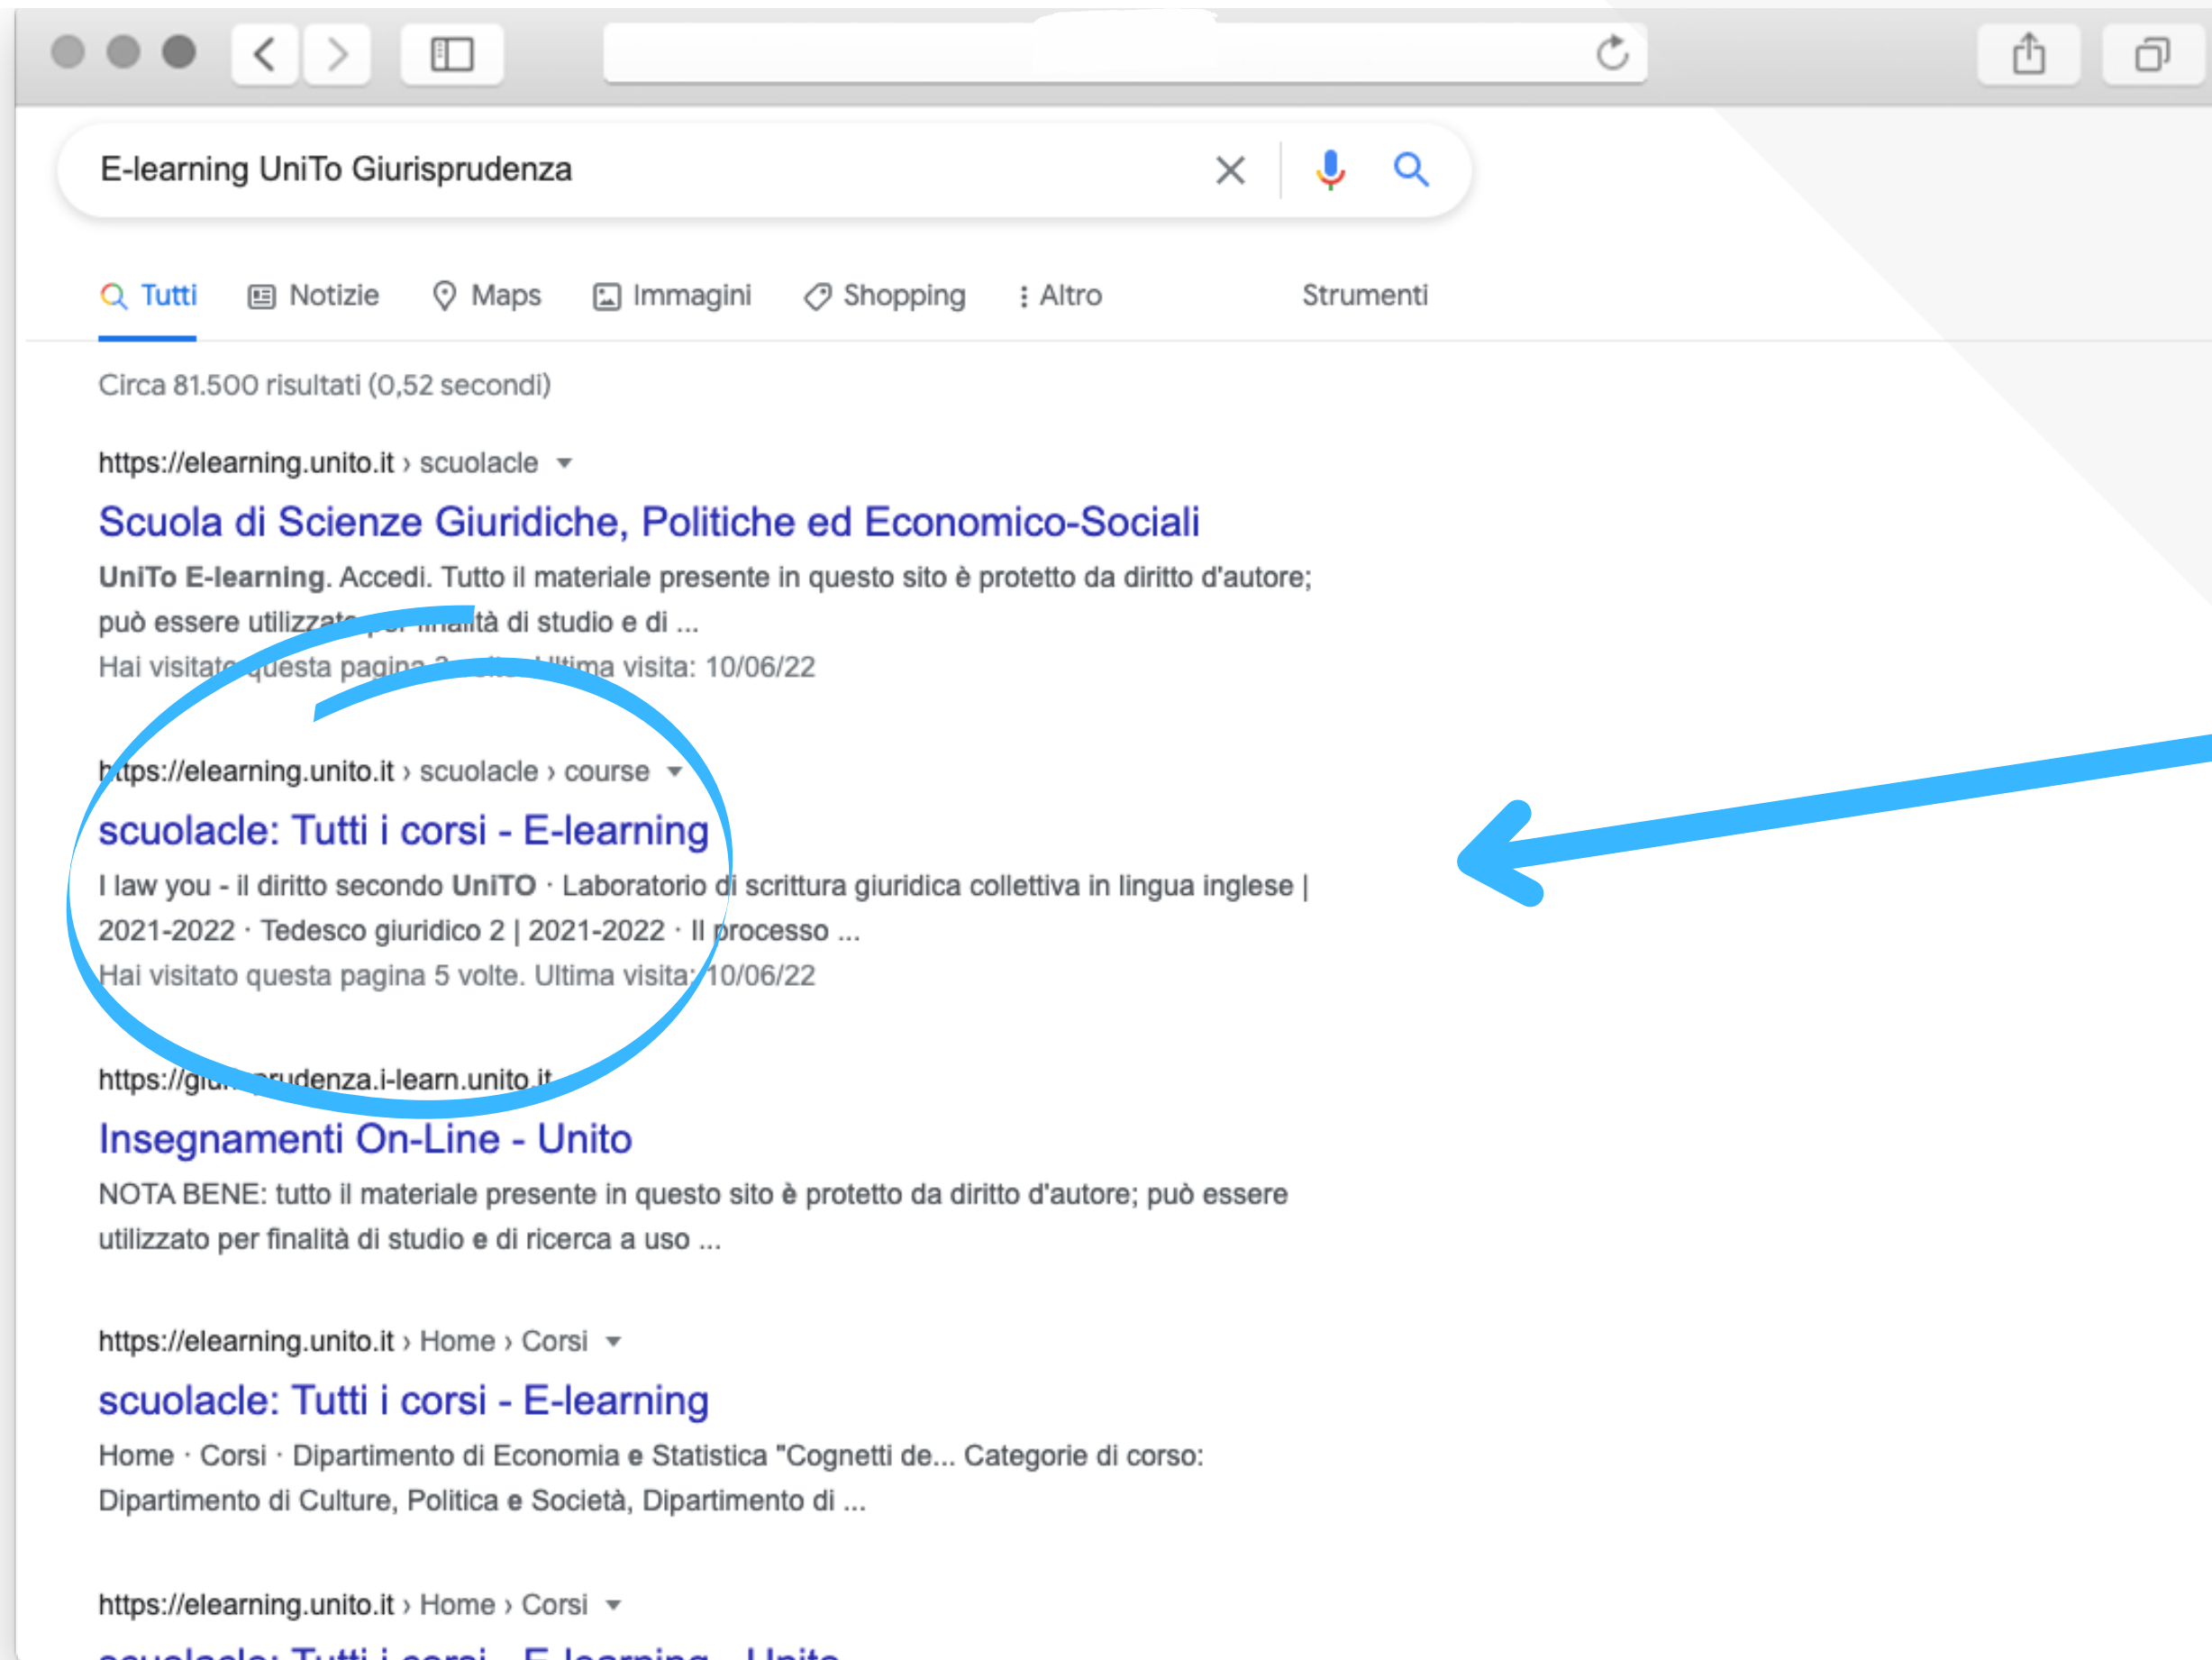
E-learning UniTo Giurisprudenza

Tutti Notizie Maps Immagini Shopping Altro Strumenti

Circa 81.500 risultati (0,52 secondi)

https://elearning.unito.it › scuolacle

Scuola di Scienze Giuridiche, Politiche ed Economico-Sociali

UniTo E-learning. Accedi. Tutto il materiale presente in questo sito è protetto da diritto d'autore; può essere utilizzat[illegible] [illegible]alità di studio e di ...

Hai visitat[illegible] questa pagina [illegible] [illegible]ltima visita: 10/06/22

h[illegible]tps://elearning.unito.it › scuolacle › course

scuolacle: Tutti i corsi - E-learning

I law you - il diritto secondo UniTO · Laboratorio di scrittura giuridica collettiva in lingua inglese | 2021-2022 · Tedesco giuridico 2 | 2021-2022 · Il processo ...

Hai visitato questa pagina 5 volte. Ultima visita: 10/06/22

https://gi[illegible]rudenza.i-learn.unito.it

Insegnamenti On-Line - Unito

NOTA BENE: tutto il materiale presente in questo sito è protetto da diritto d'autore; può essere utilizzato per finalità di studio e di ricerca a uso ...

https://elearning.unito.it › Home › Corsi

scuolacle: Tutti i corsi - E-learning

Home · Corsi · Dipartimento di Economia e Statistica "Cognetti de... Categorie di corso: Dipartimento di Culture, Politica e Società, Dipartimento di ...

https://elearning.unito.it › Home › Corsi

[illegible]